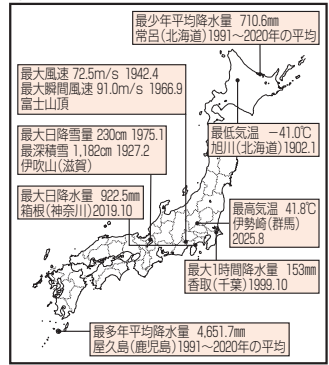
最少年平均降水量 710.6㎜
常呂(北海道)1991～2020年の平均

最大風速 72.5m/s 1942.4
最大瞬間風速 91.0m/s 1966.9
富士山頂

最大日降雪量 230㎝ 1975.1
最深積雪 1,182㎝ 1927.2
伊吹山(滋賀)

最低気温 −41.0℃
旭川(北海道)1902.1

最大日降水量 922.5㎜
箱根(神奈川)2019.10

最高気温 41.8℃
伊勢崎(群馬)
2025.8

最大1時間降水量 153㎜
香取(千葉)1999.10

最多年平均降水量 4,651.7㎜
屋久島(鹿児島)1991～2020年の平均